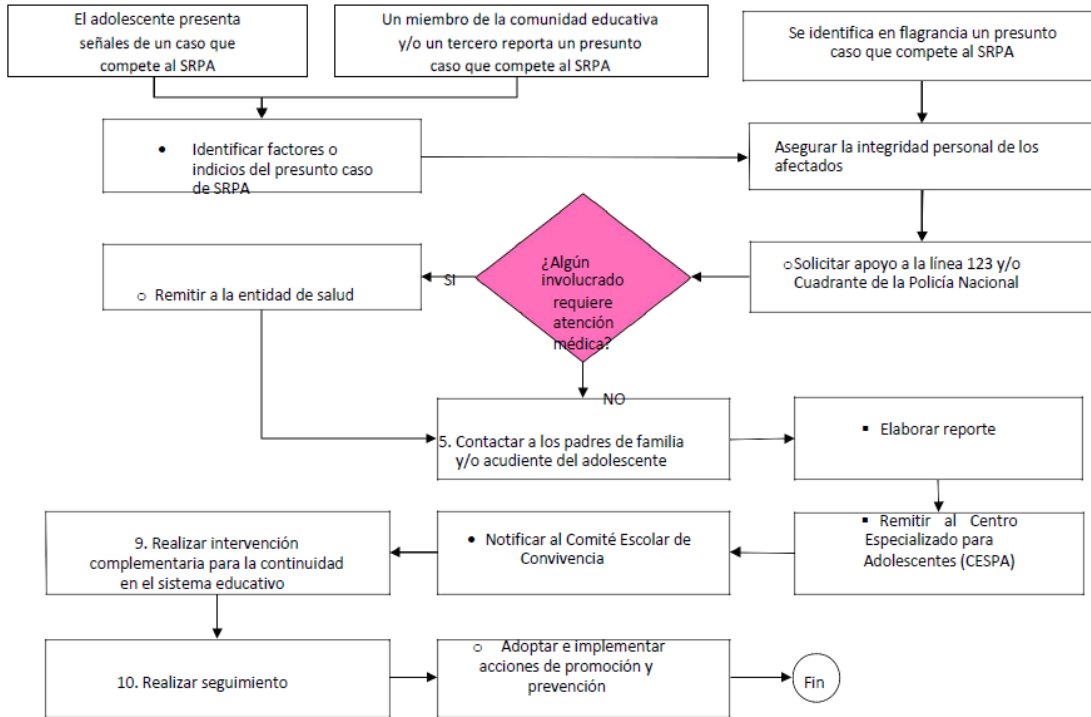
El adolescente presenta señales de un caso que compete al SRPA

Un miembro de la comunidad educativa y/o un tercero reporta un presunto caso que compete al SRPA

Se identifica en flagrancia un presunto caso que compete al SRPA

• Identificar factores o indicios del presunto caso de SRPA

Asegurar la integridad personal de los afectados

○ Remitir a la entidad de salud

SI

¿Algún involucrado requiere atención médica?

○Solicitar apoyo a la línea 123 y/o Cuadrante de la Policía Nacional

NO

5. Contactar a los padres de familia y/o acudiente del adolescente

▪ Elaborar reporte

9. Realizar intervención complementaria para la continuidad en el sistema educativo

• Notificar al Comité Escolar de Convivencia

▪ Remitir al Centro Especializado para Adolescentes (CESPA)

10. Realizar seguimiento

○ Adoptar e implementar acciones de promoción y prevención

Fin